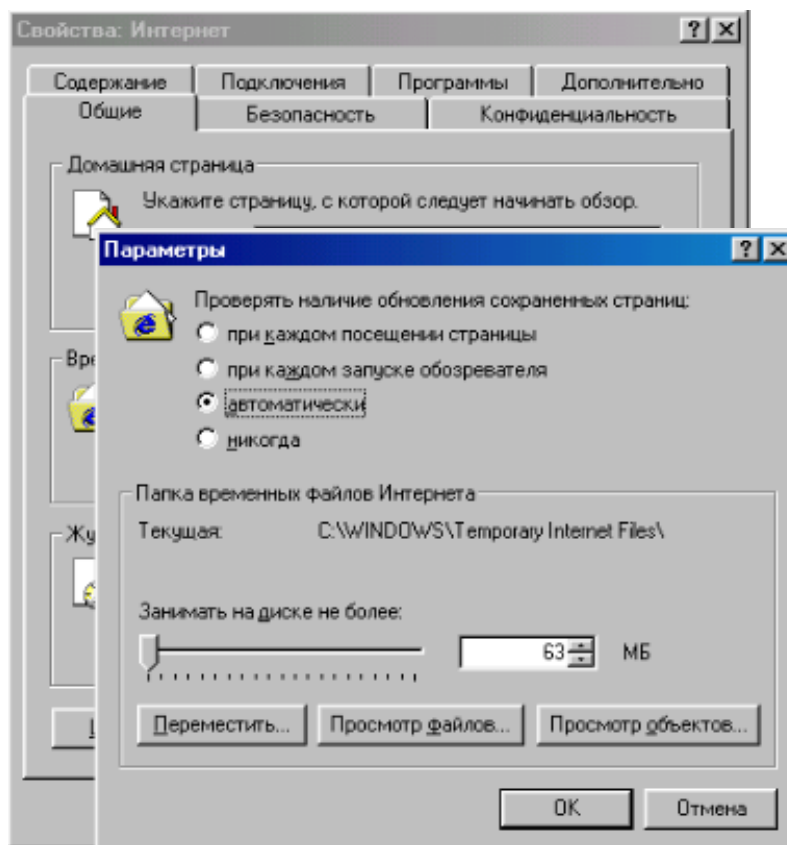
Свойства: Интернет

?

Содержание | Подключения | Программы | Дополнительно
Общие | Безопасность | Конфиденциальность

Домашняя страница

Укажите страницу, с которой следует начинать обзор.

Вре

Жу

Параметры

?

Проверять наличие обновления сохраненных страниц:

при каждом посещении страницы

при каждом запуске обозревателя

автоматически

никогда

Папка временных файлов Интернета

Текущая: C:\WINDOWS\Temporary Internet Files\

Занимать на диске не более:

63 МБ

Переместить... | Просмотр файлов... | Просмотр объектов...

ОК | Отмена